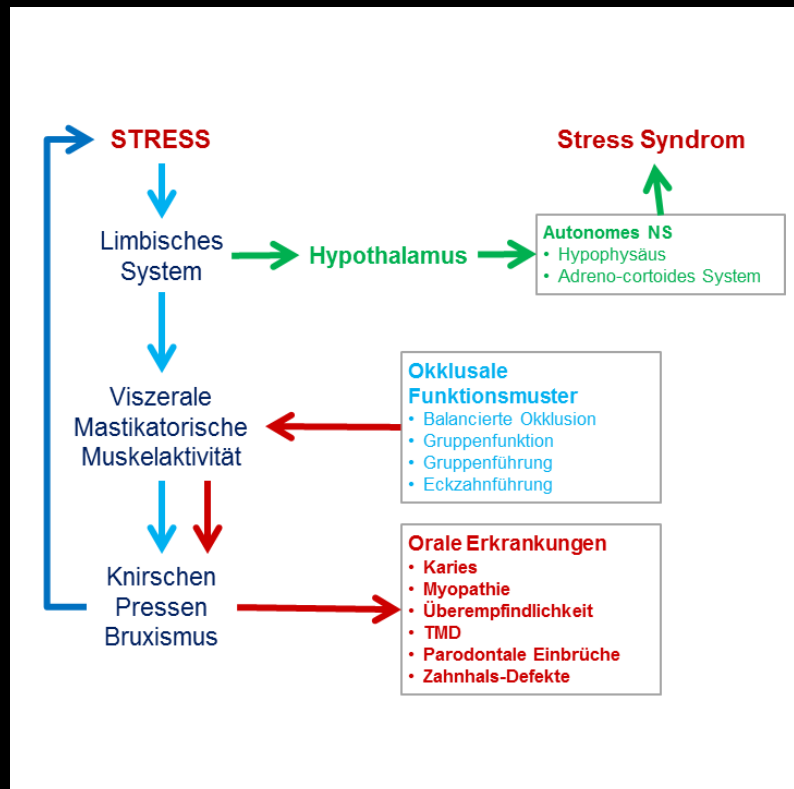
STRESS

Stress Syndrom

Limbisches System

Hypothalamus

Autonomes NS
• Hypophysäus
• Adreno-cortoides System

Viszerale Mastikatorische Muskelaktivität

Okklusale Funktionsmuster
• Balancierte Okklusion
• Gruppenfunktion
• Gruppenführung
• Eckzahnführung

Knirschen
Pressen
Bruxismus

Orale Erkrankungen
• Karies
• Myopathie
• Überempfindlichkeit
• TMD
• Parodontale Einbrüche
• Zahnhals-Defekte